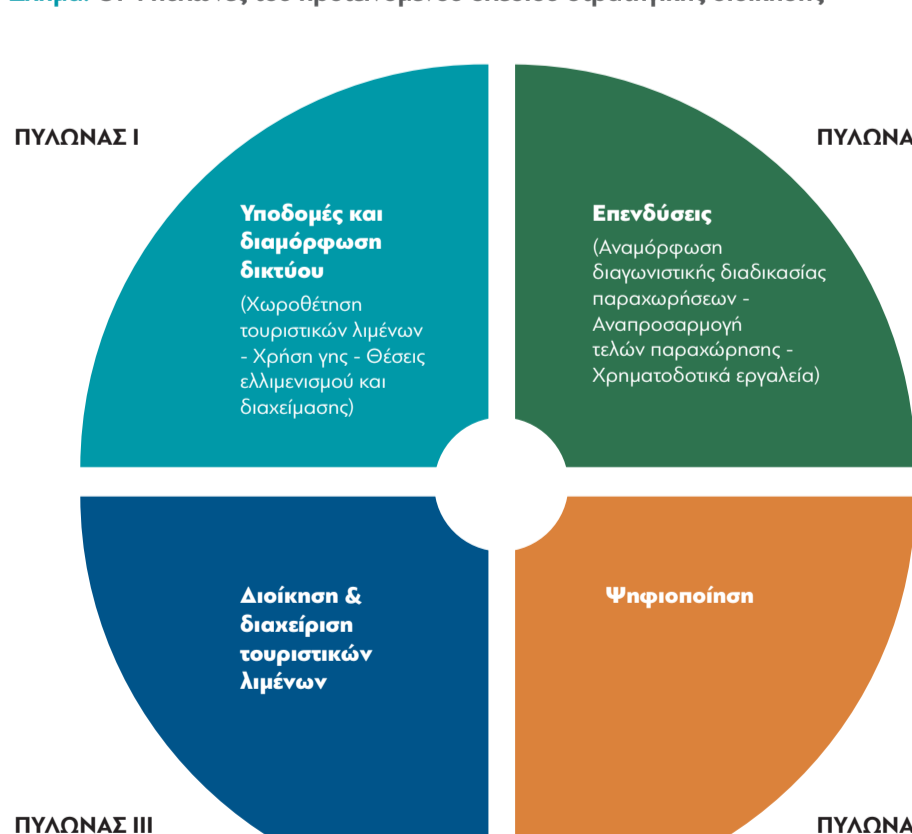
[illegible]

ΠΥΛΩΝΑΣ Ι

ΠΥΛΩΝΑ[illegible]

Υποδομές και διαμόρφωση δικτύου

(Χωροθέτηση τουριστικών λιμένων - Χρήση γης - Θέσεις ελλιμενισμού και διαχείμασης)

Επενδύσεις

(Αναμόρφωση διαγωνιστικής διαδικασίας παραχωρήσεων - Αναπροσαρμογή τελών παραχώρησης - Χρηματοδοτικά εργαλεία)

Διοίκηση & διαχείριση τουριστικών λιμένων

Ψηφιοποίηση

ΠΥΛΩΝΑΣ ΙΙΙ

ΠΥΛΩΝΑ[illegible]